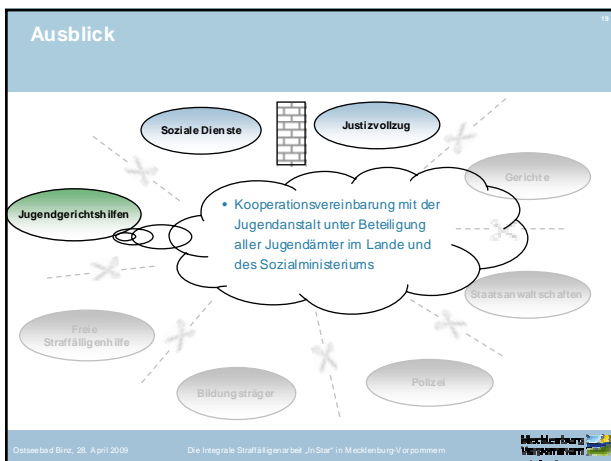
Ausblick

19

Soziale Dienste

Justizvollzug

Gerichte

Jugendgerichtshilfen

• Kooperationsvereinbarung mit der Jugendanstalt unter Beteiligung aller Jugendämter im Lande und des Sozialministeriums

Staatsanwaltschaften

Freie Straffälligenhilfe

Polizei

Bildungsträger

Ostseebad Binz, 28. April 2009

Die Integrale Straffälligenarbeit „InStar" in Mecklenburg-Vorpommern

Mecklenburg Vorpommern